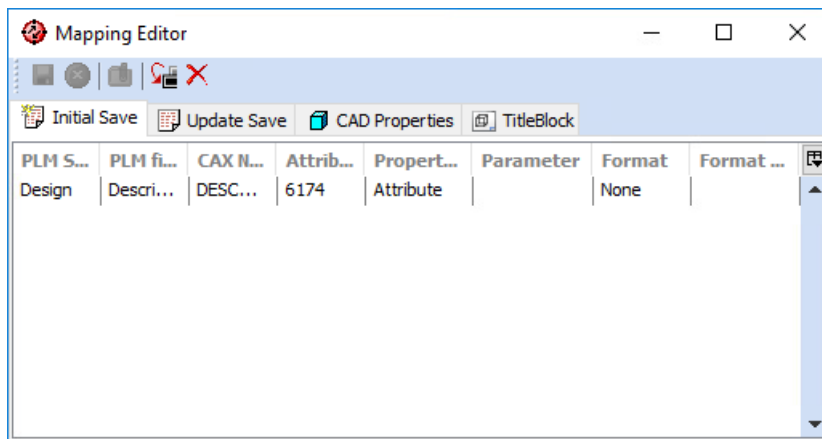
Mapping Editor

Initial Save | Update Save | CAD Properties | TitleBlock

| PLM S... | PLM fi... | CAX N... | Attrib... | Propert... | Parameter | Format | Format ... |
|---|---|---|---|---|---|---|---|
| Design | Descri... | DESC... | 6174 | Attribute | | None | |